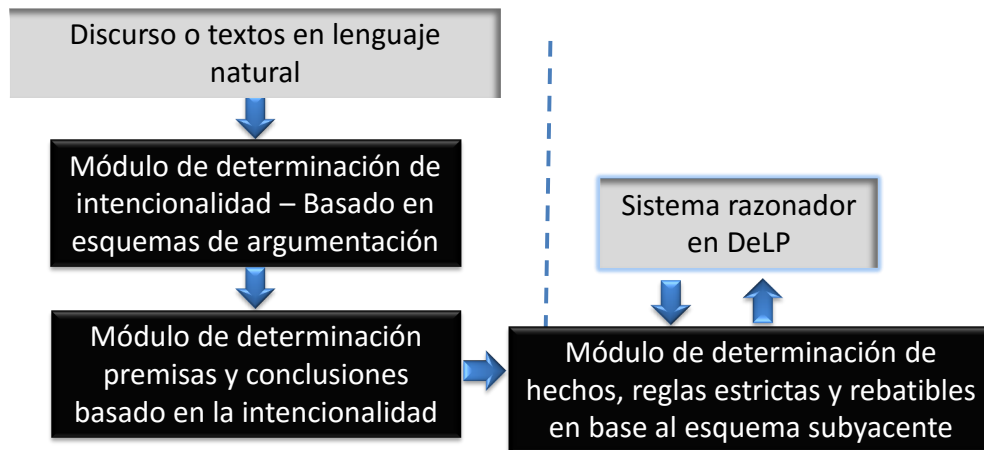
Discurso o textos en lenguaje natural

Módulo de determinación de intencionalidad – Basado en esquemas de argumentación

Módulo de determinación premisas y conclusiones basado en la intencionalidad

Sistema razonador en DeLP

Módulo de determinación de hechos, reglas estrictas y rebatibles en base al esquema subyacente